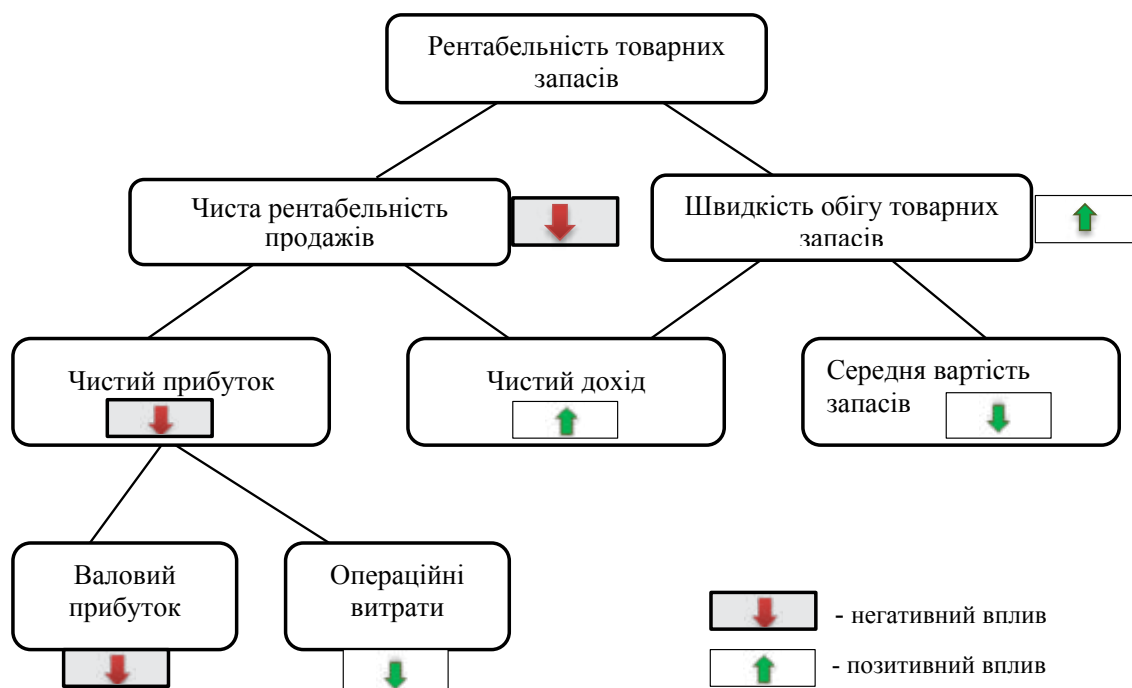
Рентабельність товарних запасів

Чиста рентабельність продажів

Швидкість обігу товарних запасів

Чистий прибуток

Чистий дохід

Середня вартість запасів

Валовий прибуток

Операційні витрати

- негативний вплив

- позитивний вплив